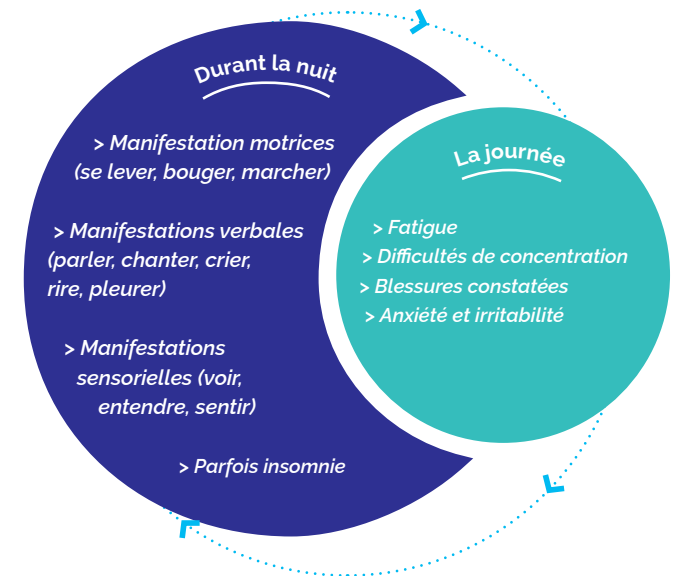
Durant la nuit

> Manifestation motrices (se lever, bouger, marcher)

> Manifestations verbales (parler, chanter, crier, rire, pleurer)

> Manifestations sensorielles (voir, entendre, sentir)

> Parfois insomnie

La journée

> Fatigue
> Difficultés de concentration
> Blessures constatées
> Anxiété et irritabilité